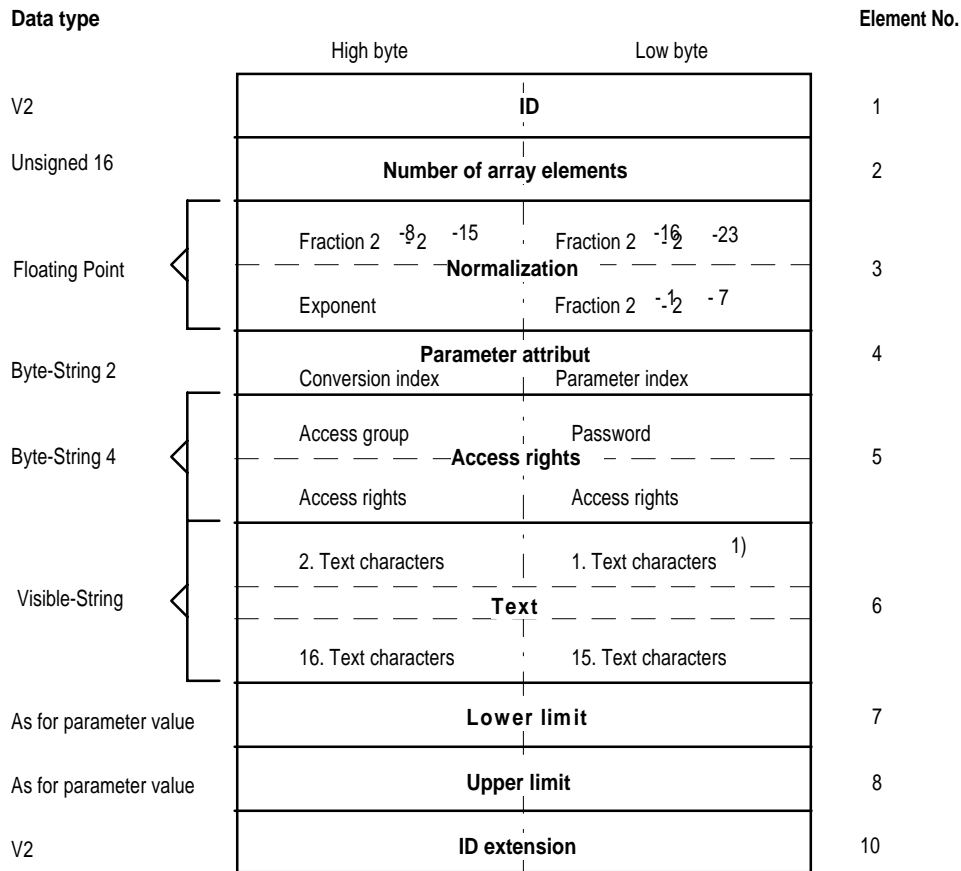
Data type

Element No.

High byte

Low byte

V2

ID

1

Unsigned 16

Number of array elements

2

Floating Point

Fraction $2^{-8}$ - $2^{-15}$

Fraction $2^{-16}$ - $2^{-23}$

Normalization

3

Exponent

Fraction $2^{-1}$ - $2^{-7}$

Byte-String 2

Parameter attribut

4

Conversion index

Parameter index

Byte-String 4

Access group

Password

Access rights

5

Access rights

Access rights

Visible-String

2. Text characters

1. Text characters 1)

Text

6

16. Text characters

15. Text characters

As for parameter value

Lower limit

7

As for parameter value

Upper limit

8

V2

ID extension

10